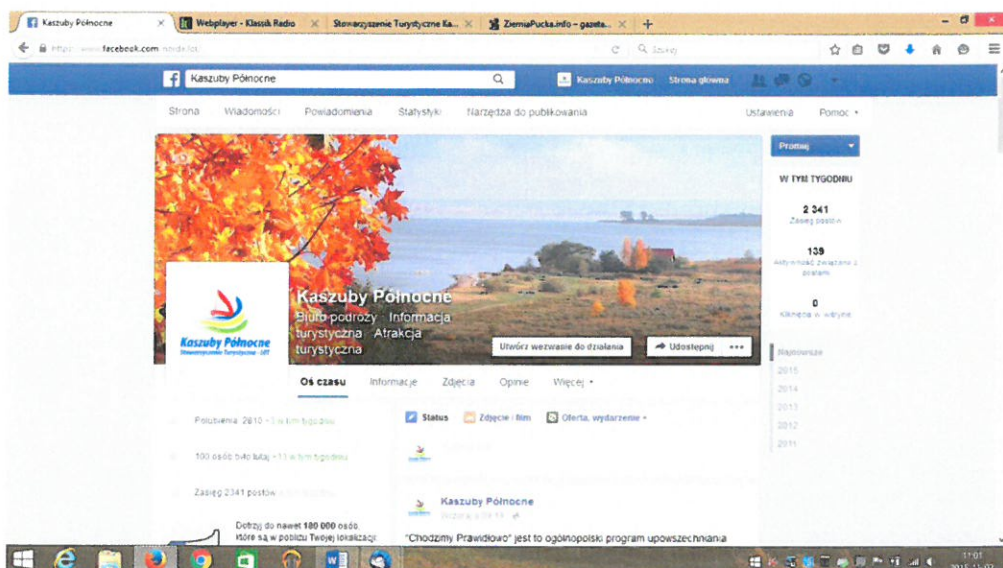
Kaszuby Północne × Webplayer - Klassik Radio × Stowarzyszenie Turystyczne Ka... × ZiemiaPucka.info - gazeta... × +

https://www.facebook.com/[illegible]

Szukaj

Kaszuby Północne

Kaszuby Północne Strona główna

Strona Wiadomości Powiadomienia Statystyki Narzędzia do publikowania

Ustawienia Pomoc

Promuj

W TYM TYGODNIU

2 341
Zasięg postów

139
Aktywność związana z postami

0
Kliknięcia w witrynie

Kaszuby Północne
Stowarzyszenie Turystyczne - LOT

Kaszuby Północne
Biuro podróży · Informacja turystyczna · Atrakcja turystyczna

Utwórz wezwanie do działania

Udostępnij

...

Oś czasu Informacje Zdjęcia Opinie Więcej

Najnowsze
2015
2014
2013
2012
2011

Polubienia: 2810 +13 w tym tygodniu

100 osób było tutaj +13 w tym tygodniu

Zasięg 2341 postów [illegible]

Dotrzyj do nawet 180 000 osób, które są w pobliżu Twojej lokalizacji.

Status Zdjęcie / film Oferta, wydarzenie

Kaszuby Północne
Dodano: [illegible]

"Chodźmy Prawidłowo" jest to ogólnopolski program upowszechniania

11:01
2015-11-0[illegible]